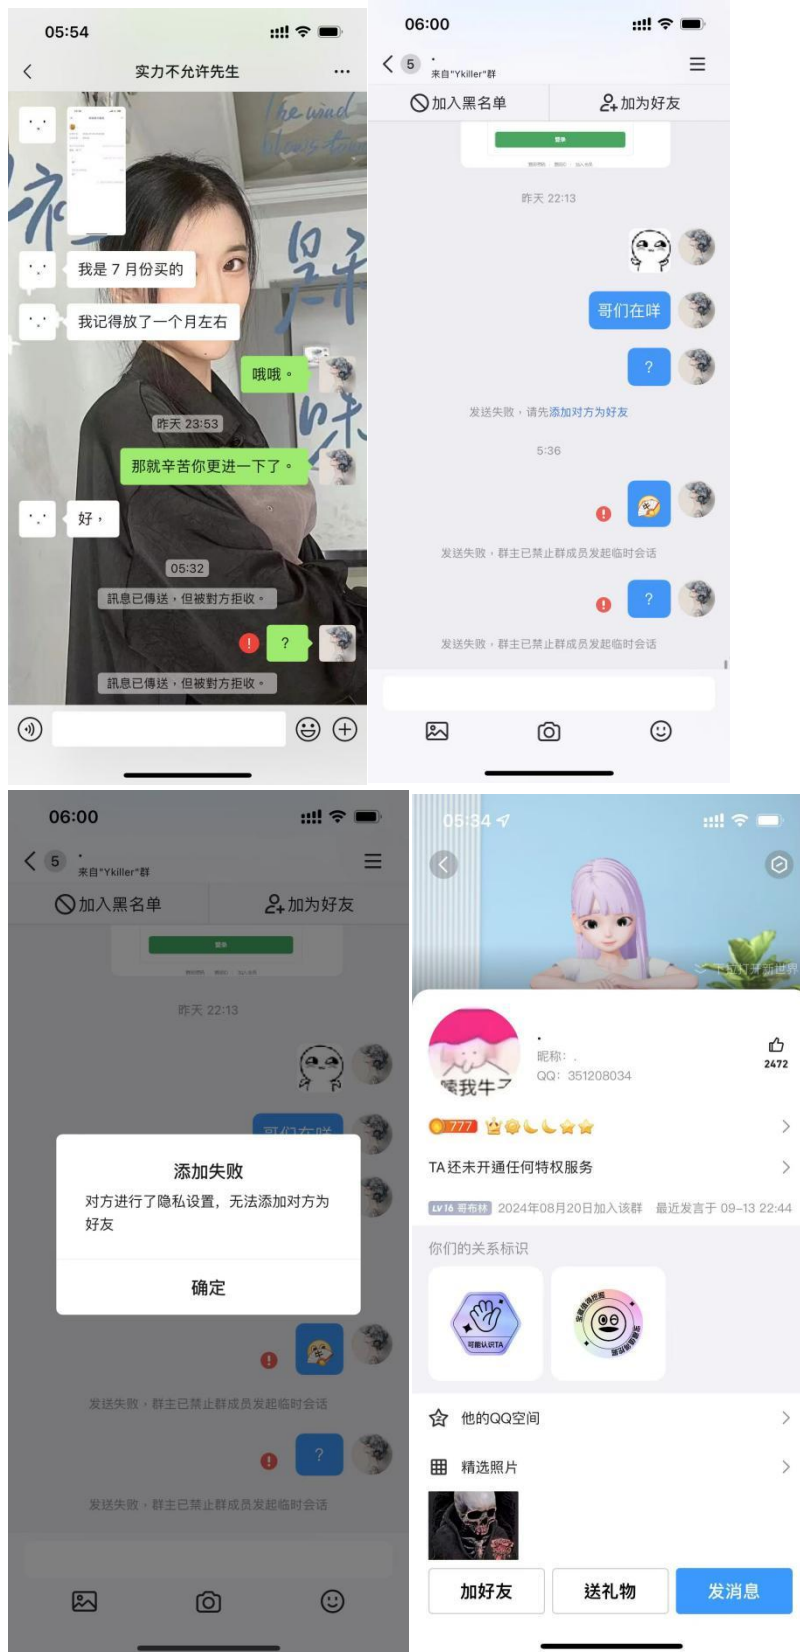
05:54

实力不允许先生

The wind blows

我是 7 月份买的

我记得放了一个月左右

哦哦。

昨天 23:53

那就辛苦你更进一下了。

好，

05:32

訊息已傳送，但被對方拒收。

?

訊息已傳送，但被對方拒收。

06:00

5 来自"Ykiller"群

加入黑名单

加为好友

昨天 22:13

哥们在咩

?

发送失败，请先添加对方为好友

5:36

发送失败，群主已禁止群成员发起临时会话

?

发送失败，群主已禁止群成员发起临时会话

06:00

5 来自"Ykiller"群

加入黑名单

加为好友

昨天 22:13

添加失败

对方进行了隐私设置，无法添加对方为好友

确定

发送失败，群主已禁止群成员发起临时会话

?

发送失败，群主已禁止群成员发起临时会话

05:34

昵称：.

QQ：351208034

2472

777

TA还未开通任何特权服务

LV16 哥布林 2024年08月20日加入该群 最近发言于 09-13 22:44

你们的关系标识

可能认识TA

他的QQ空间

精选照片

加好友

送礼物

发消息